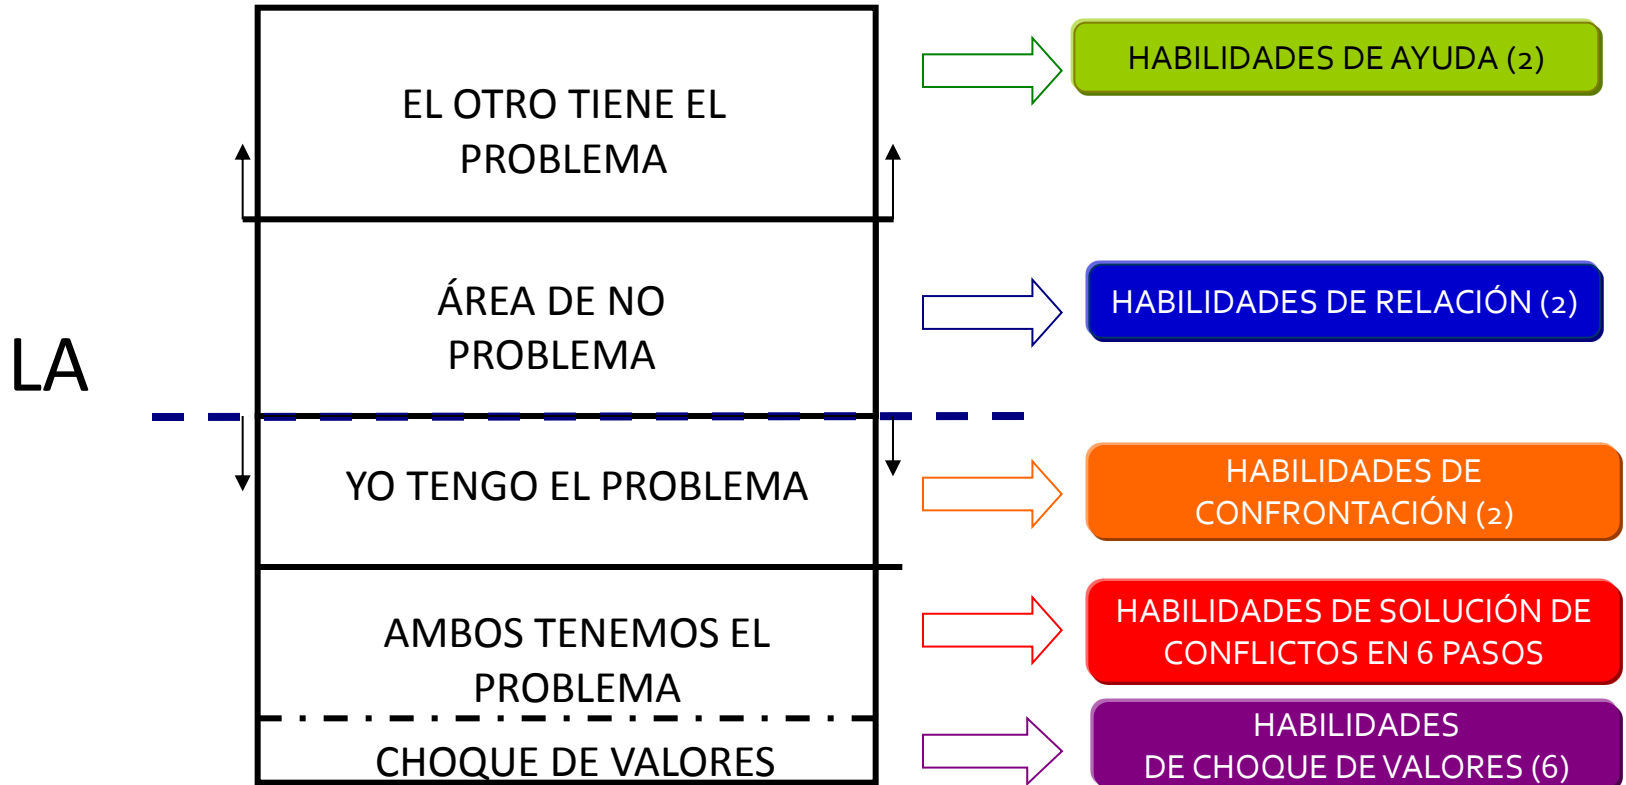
LA

EL OTRO TIENE EL PROBLEMA

ÁREA DE NO PROBLEMA

YO TENGO EL PROBLEMA

AMBOS TENEMOS EL PROBLEMA

CHOQUE DE VALORES

HABILIDADES DE AYUDA (2)

HABILIDADES DE RELACIÓN (2)

HABILIDADES DE CONFRONTACIÓN (2)

HABILIDADES DE SOLUCIÓN DE CONFLICTOS EN 6 PASOS

HABILIDADES DE CHOQUE DE VALORES (6)